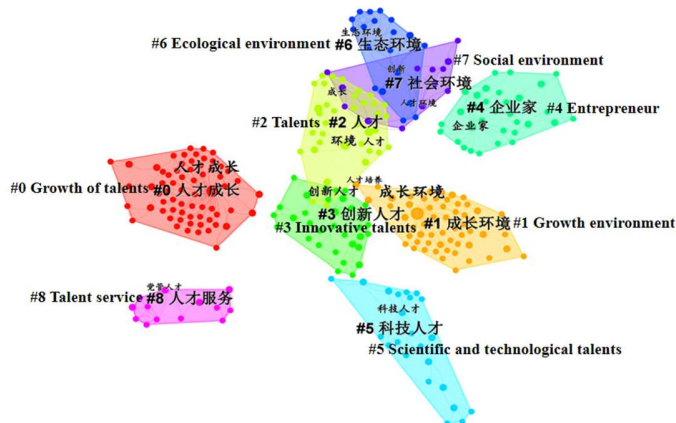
生态环境
#6 Ecological environment #6 生态环境
#7 Social environment
创新
#7 社会环境
成果
人才 环境
#4 企业家 #4 Entrepreneur
#2 Talents #2 人才
企业家
环境 人才
人才成长
#0 Growth of talents #0 人才成长
人才培养
创新人才
成长环境
#3 创新人才
#1 成长环境 #1 Growth environment
#3 Innovative talents
党管人才
#8 Talent service #8 人才服务
科技人才
#5 科技人才
#5 Scientific and technological talents